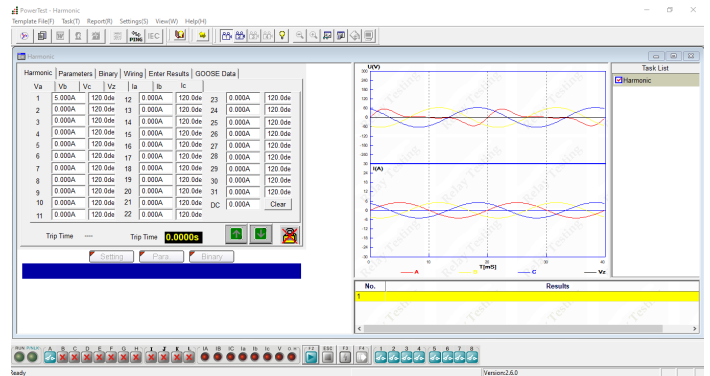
PowerTest - Harmonic
Template File(F) Task(T) Report(R) Settings(S) View(W) Help(H)

PING IEC

Harmonic

Harmonic | Parameters | Binary | Wiring | Enter Results | GOOSE Data

| Va | Vb | Vc | Vz | Ia | Ib | Ic | | | |
|---|---|---|---|---|---|---|---|---|---|
| 1 | 5.000A | 120.0de | 12 | 0.000A | 120.0de | 23 | 0.000A | 120.0de |
| 2 | 0.000A | 120.0de | 13 | 0.000A | 120.0de | 24 | 0.000A | 120.0de |
| 3 | 0.000A | 120.0de | 14 | 0.000A | 120.0de | 25 | 0.000A | 120.0de |
| 4 | 0.000A | 120.0de | 15 | 0.000A | 120.0de | 26 | 0.000A | 120.0de |
| 5 | 0.000A | 120.0de | 16 | 0.000A | 120.0de | 27 | 0.000A | 120.0de |
| 6 | 0.000A | 120.0de | 17 | 0.000A | 120.0de | 28 | 0.000A | 120.0de |
| 7 | 0.000A | 120.0de | 18 | 0.000A | 120.0de | 29 | 0.000A | 120.0de |
| 8 | 0.000A | 120.0de | 19 | 0.000A | 120.0de | 30 | 0.000A | 120.0de |
| 9 | 0.000A | 120.0de | 20 | 0.000A | 120.0de | 31 | 0.000A | 120.0de |
| 10 | 0.000A | 120.0de | 21 | 0.000A | 120.0de | DC | 0.000A | Clear |
| 11 | 0.000A | 120.0de | 22 | 0.000A | 120.0de | | | |

Trip Time --- Trip Time 0.0000s

Setting Para. Binary

U(V)
300 240 180 120 60 0 -60 -120 -180 -240 -300
I(A)
30 24 18 12 6 0 -6 -12 -18 -24 -30
0 10 20 30 40
T[mS]
A B C Vz

Relay Testing

Task List
Harmonic

| No. | Results |
|---|---|
| 1 | |

RUN FAULT A B C D E F G H I J K L IA IB IC Ia Ib Ic V 0 F2 ESC F3 F4 1 2 3 4 5 6 7 8

Ready Version:2.6.0